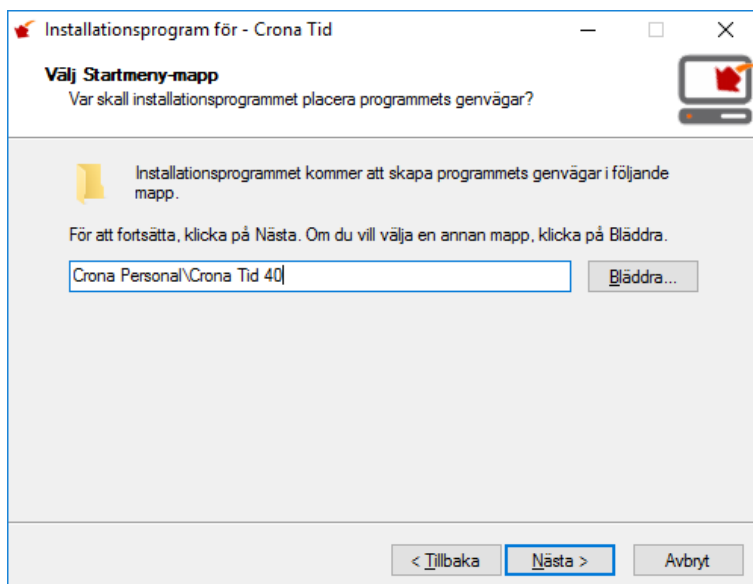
Installationsprogram för - Crona Tid

Välj Startmeny-mapp

Var skall installationsprogrammet placera programmets genvägar?

Installationsprogrammet kommer att skapa programmets genvägar i följande mapp.

För att fortsätta, klicka på Nästa. Om du vill välja en annan mapp, klicka på Bläddra.

Crona Personal\Crona Tid 40

Bläddra...

< Tillbaka

Nästa >

Avbryt